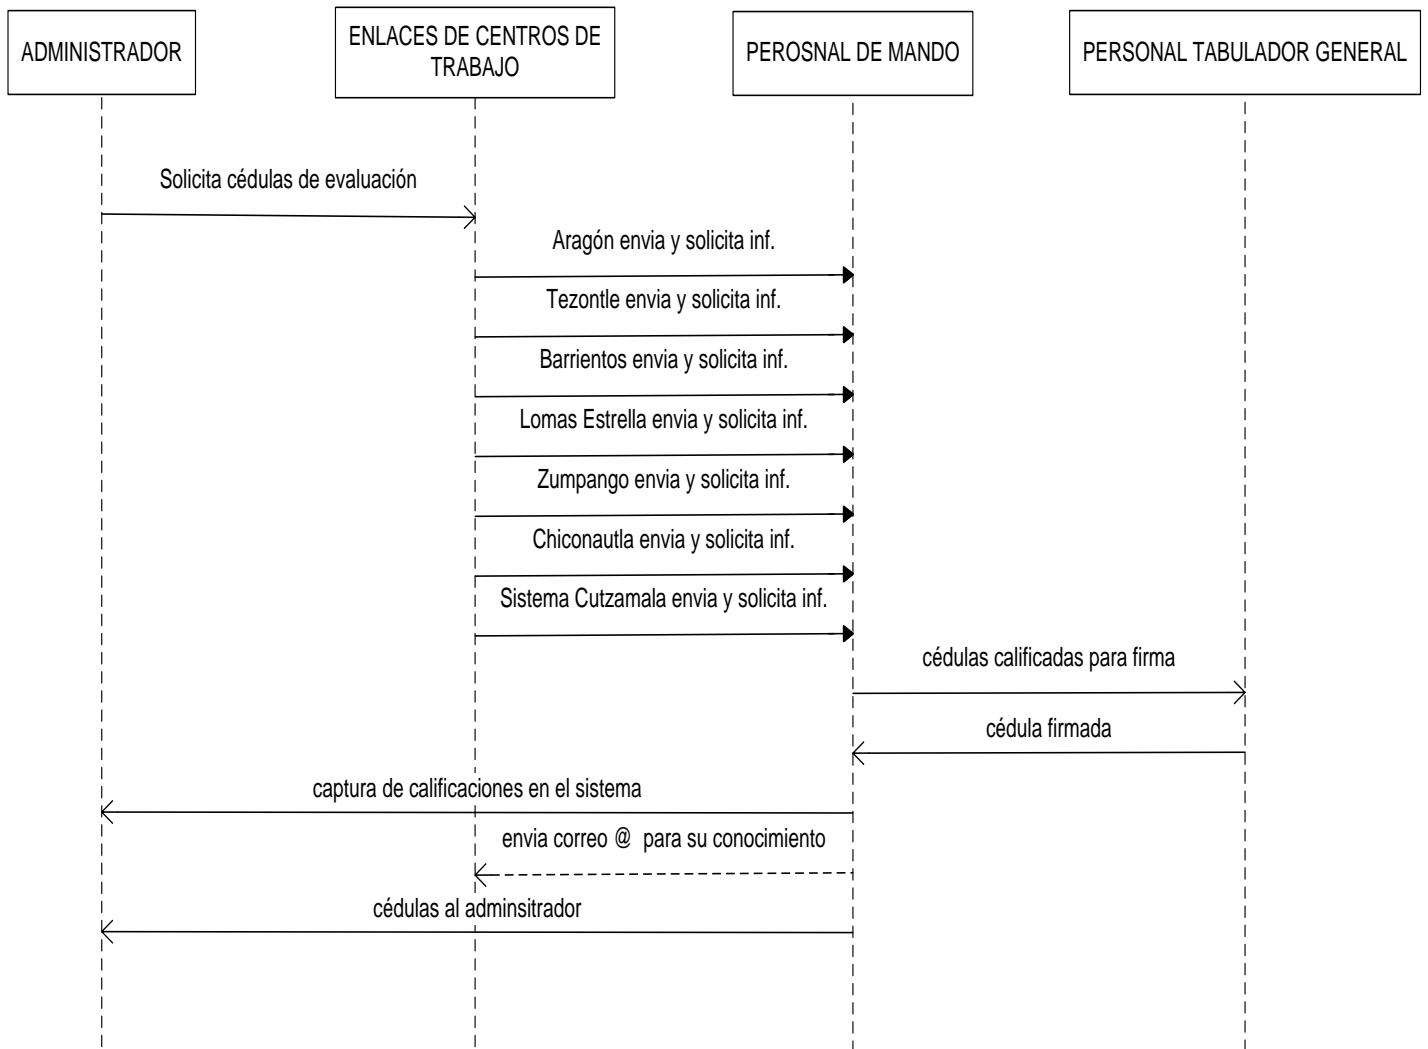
ADMINISTRADOR

ENLACES DE CENTROS DE TRABAJO

PEROSNAL DE MANDO

PERSONAL TABULADOR GENERAL

Solicita cédulas de evaluación

Aragón envia y solicita inf.

Tezontle envia y solicita inf.

Barrientos envia y solicita inf.

Lomas Estrella envia y solicita inf.

Zumpango envia y solicita inf.

Chiconautla envia y solicita inf.

Sistema Cutzamala envia y solicita inf.

cédulas calificadas para firma

cédula firmada

captura de calificaciones en el sistema

envia correo @ para su conocimiento

cédulas al adminsitrador